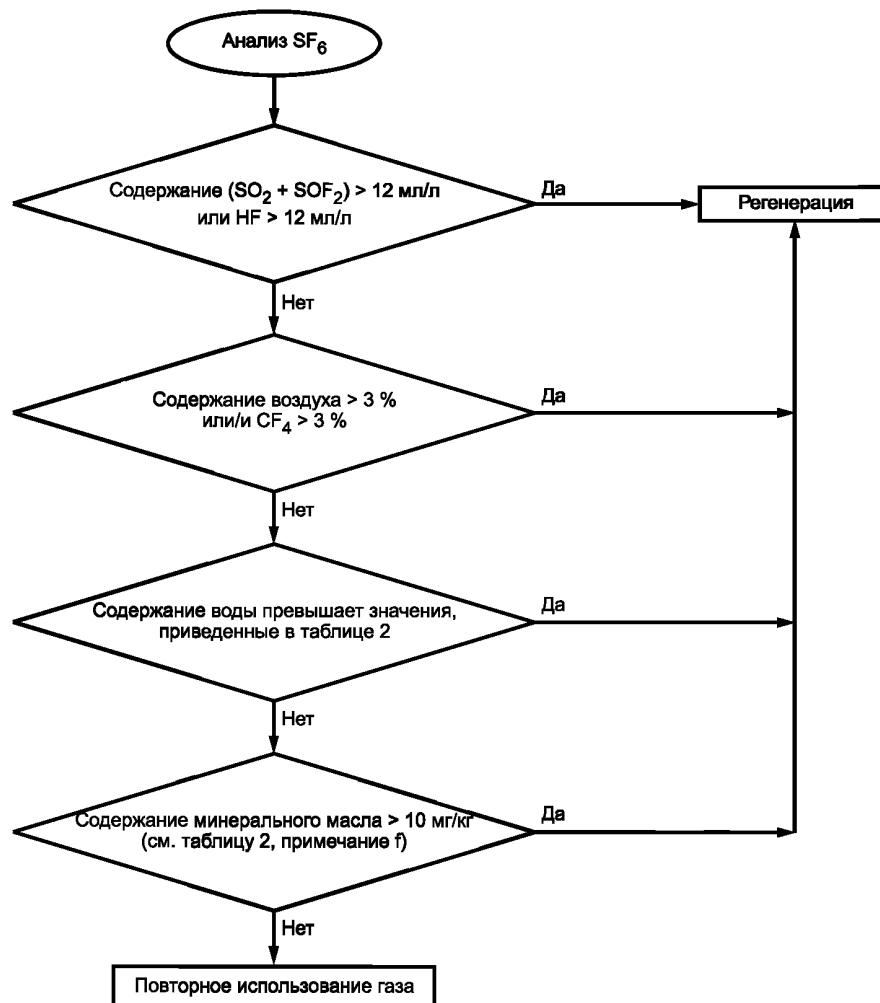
Анализ $SF_6$

Содержание $(SO_2 + SOF_2) > 12$ мл/л или $HF > 12$ мл/л

Да

Регенерация

Нет

Содержание воздуха > 3 % или/и $CF_4 > 3$ %

Да

Нет

Содержание воды превышает значения, приведенные в таблице 2

Да

Нет

Содержание минерального масла > 10 мг/кг (см. таблицу 2, примечание f)

Да

Нет

Повторное использование газа